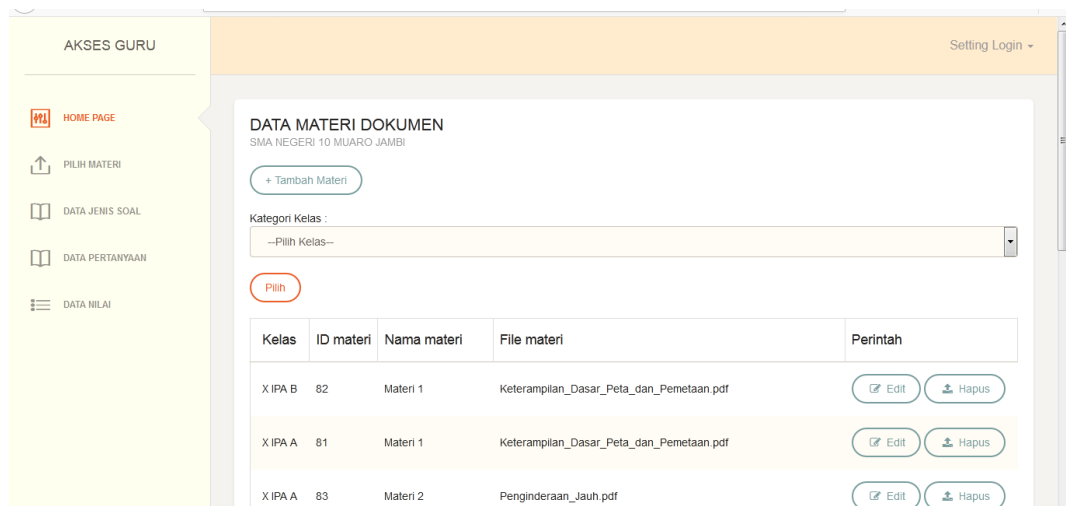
AKSES GURU

Setting Login

HOME PAGE

PILIH MATERI

DATA JENIS SOAL

DATA PERTANYAAN

DATA NILAI

DATA MATERI DOKUMEN
SMA NEGERI 10 MUARO JAMBI

+ Tambah Materi

Kategori Kelas :

--Pilih Kelas--

Pilih

| Kelas | ID materi | Nama materi | File materi | Perintah |
|---|---|---|---|---|
| X IPA B | 82 | Materi 1 | Keterampilan_Dasar_Peta_dan_Pemetaan.pdf | Edit Hapus |
| X IPA A | 81 | Materi 1 | Keterampilan_Dasar_Peta_dan_Pemetaan.pdf | Edit Hapus |
| X IPA A | 83 | Materi 2 | Penginderaan_Jauh.pdf | Edit Hapus |